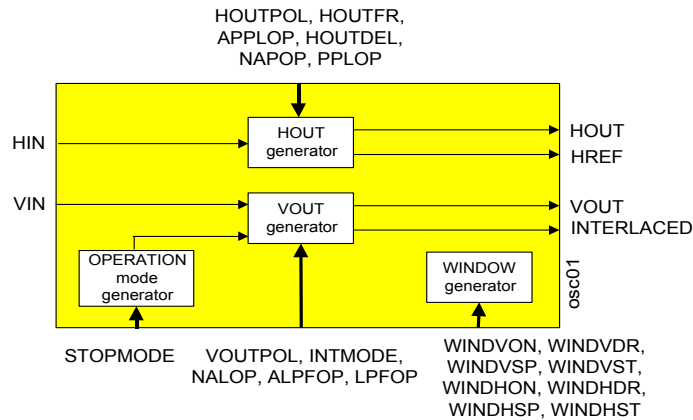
HOUTPOL, HOUTFR,
APPLOP, HOUTDEL,
NAPOP, PPLOP

HIN

HOUT
generator

HOUT

HREF

VIN

VOUT
generator

VOUT

INTERLACED

OPERATION
mode
generator

WINDOW
generator

osc01

STOPMODE

VOUTPOL, INTMODE,
NALOP, ALPFOP, LPFOP

WINDVON, WINDVDR,
WINDVSP, WINDVST,
WINDHON, WINDHDR,
WINDHSP, WINDHST